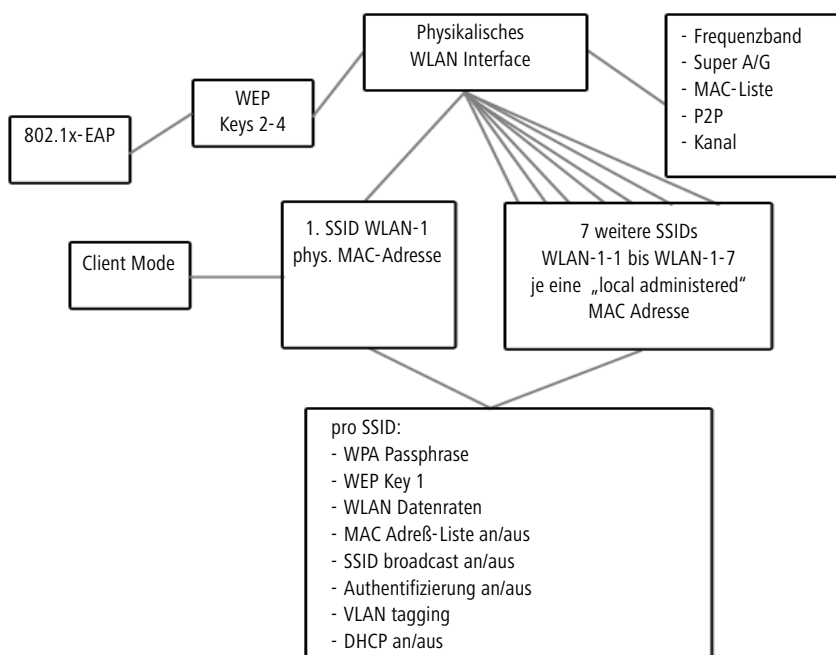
Physikalisches
WLAN Interface

- Frequenzband
- Super A/G
- MAC-Liste
- P2P
- Kanal

WEP
Keys 2-4

802.1x-EAP

1. SSID WLAN-1
phys. MAC-Adresse

7 weitere SSIDs
WLAN-1-1 bis WLAN-1-7
je eine „local administered"
MAC Adresse

Client Mode

pro SSID:
- WPA Passphrase
- WEP Key 1
- WLAN Datenraten
- MAC Adreß-Liste an/aus
- SSID broadcast an/aus
- Authentifizierung an/aus
- VLAN tagging
- DHCP an/aus